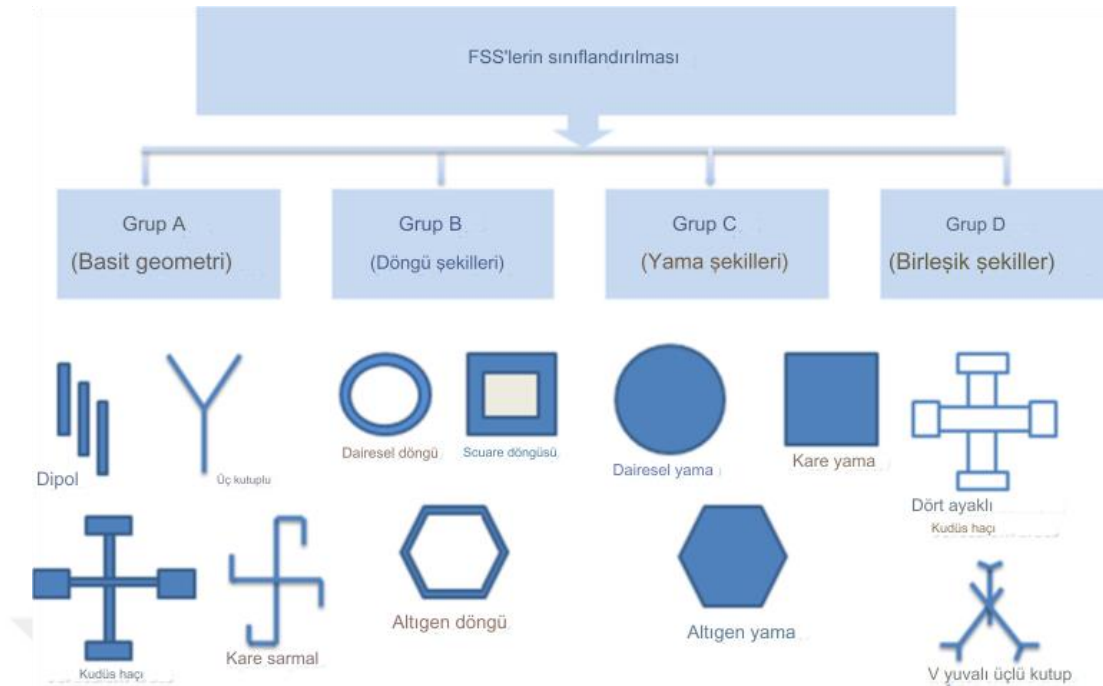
FSS'lerin sınıflandırılması

Grup A
(Basit geometri)

Grup B
(Döngü şekilleri)

Grup C
(Yama şekilleri)

Grup D
(Birleşik şekiller)

Dipol

Üç kutuplu

Dairesel döngü

Scuare döngüsü

Dairesel yama

Kare yama

Dört ayaklı
Kudüs haçı

Kudüs haçı

Kare sarmal

Altıgen döngü

Altıgen yama

V yuvalı üçlü kutup